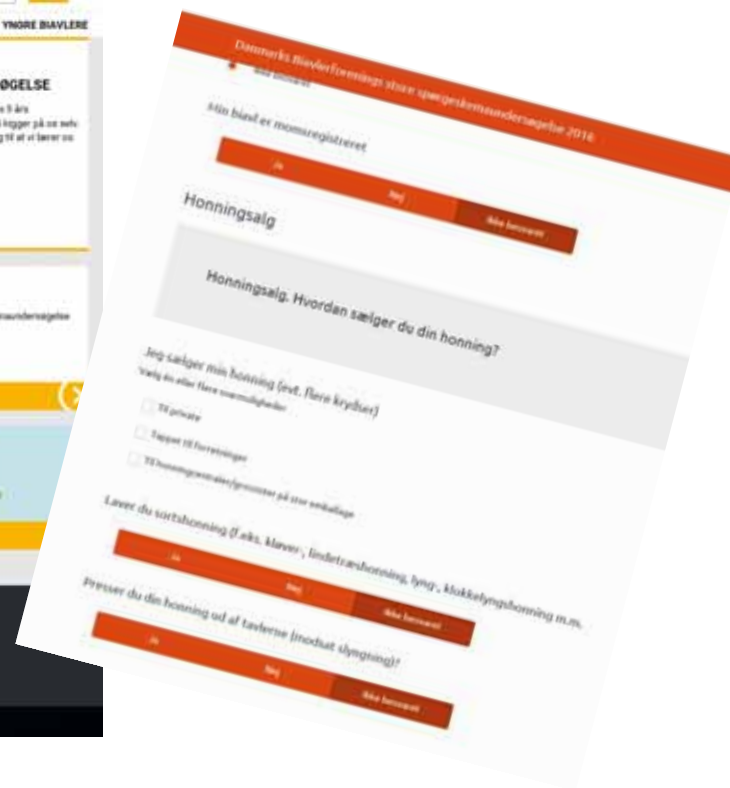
YNGRE BIAVLERE

ØGELSE

e 5 års
kigger på os selv
g til at vi lærer os

oundersøgelse

Danmarks Biavlerforenings store spørgeskemaundersøgelse 2016

Min biavl er momsregistreret

Ja

Nej

Ikke besvaret

Honningsalg

Honningsalg. Hvordan sælger du din honning?

Jeg sælger min honning (evt. flere krydser)

Vælg én eller flere svarmuligheder

Til private

Tappet til forretninger

Til honningcentraler/grossister på stor emballage

Laver du sortshonning (f.eks. kløver-, lindetræshonning, lyng-, klokkelyngshonning m.m.

Ja

Nej

Ikke besvaret

Presser du din honning ud af tavlerne (modsat slyngning)?

Ja

Nej

Ikke besvaret